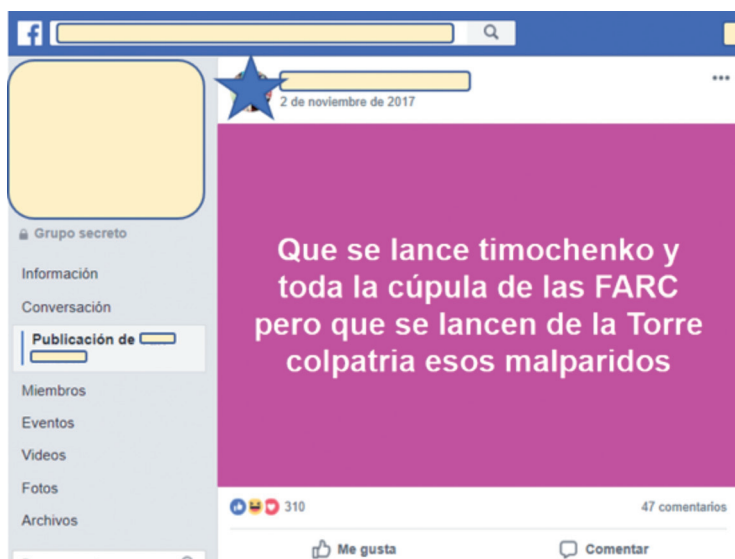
f

Grupo secreto

Información

Conversación

Publicación de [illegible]

Miembros

Eventos

Videos

Fotos

Archivos

2 de noviembre de 2017

...

Que se lance timochenko y toda la cúpula de las FARC pero que se lancen de la Torre colpatria esos malparidos

310

47 comentarios

Me gusta

Comentar